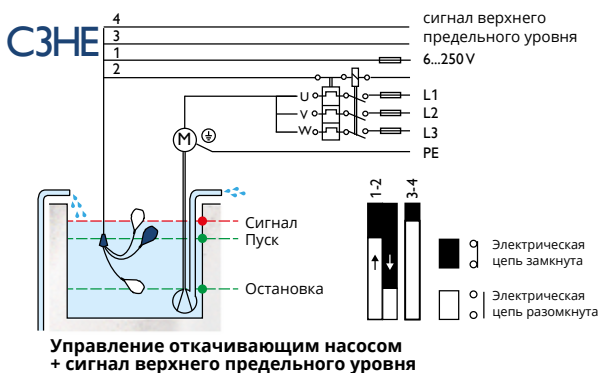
СЗНЕ

4
3
1
2

сигнал верхнего предельного уровня

6...250 V

U
V
W

L1
L2
L3

M

PE

Сигнал
Пуск
Остановка

1-2
3-4

Электрическая цепь замкнута

Электрическая цепь разомкнута

Управление откачивающим насосом + сигнал верхнего предельного уровня